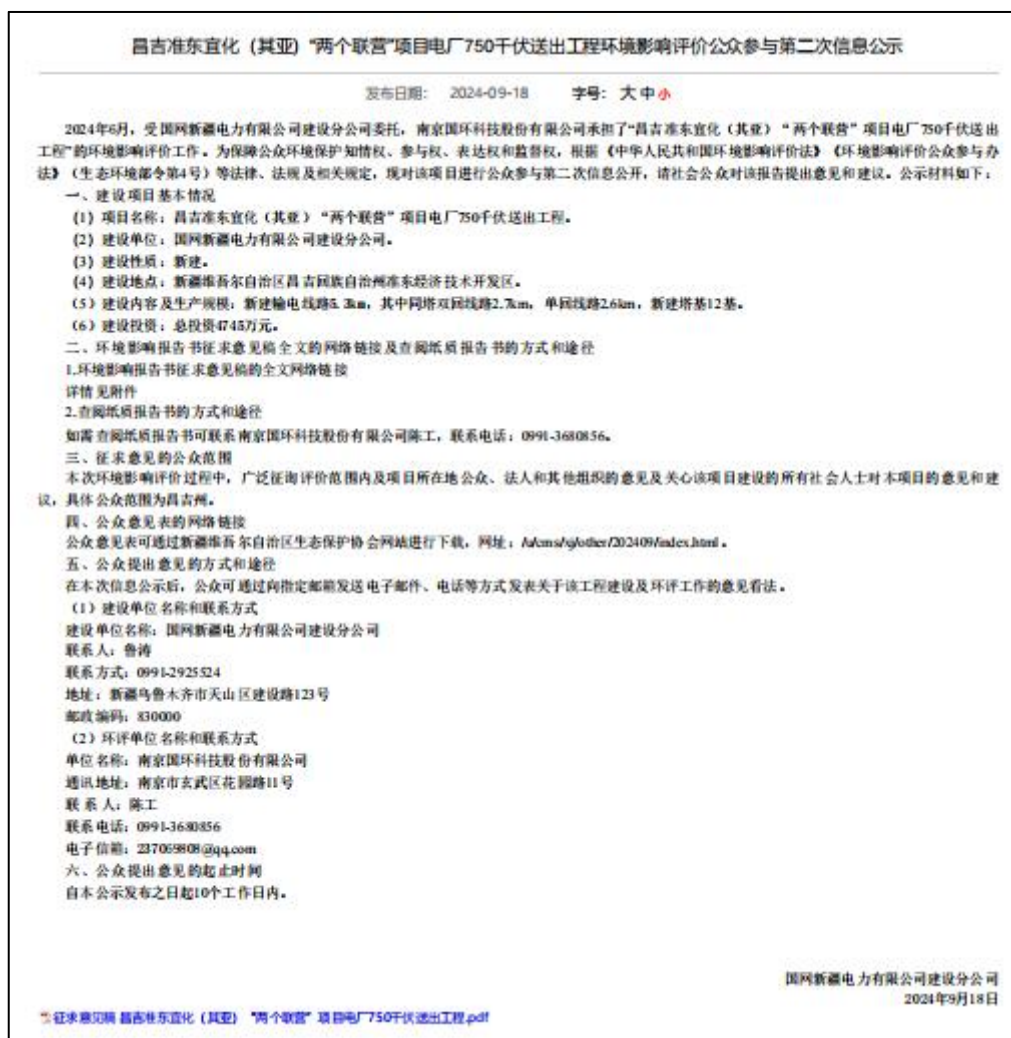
昌吉准东宜化（其亚）"两个联营"项目电厂750千伏送出工程环境影响评价公众参与第二次信息公示

发布日期： 2024-09-18　　字号：大 中 小

2024年6月，受国网新疆电力有限公司建设分公司委托，南京国环科技股份有限公司承担了"昌吉准东宜化（其亚）"两个联营"项目电厂750千伏送出工程"的环境影响评价工作。为保障公众环境保护知情权、参与权、表达权和监督权，根据《中华人民共和国环境影响评价法》《环境影响评价公众参与办法》（生态环境部令第4号）等法律、法规及相关规定，现对该项目进行公众参与第二次信息公开，请社会公众对该报告提出意见和建议。公示材料如下：

一、建设项目基本情况

（1）项目名称：昌吉准东宜化（其亚）"两个联营"项目电厂750千伏送出工程。

（2）建设单位：国网新疆电力有限公司建设分公司。

（3）建设性质：新建。

（4）建设地点：新疆维吾尔自治区昌吉回族自治州准东经济技术开发区。

（5）建设内容及生产规模：新建输电线路5.3km，其中同塔双回线路2.7km，单回线路2.6km，新建塔基12基。

（6）建设投资：总投资4745万元。

二、环境影响报告书征求意见稿全文的网络链接及查阅纸质报告书的方式和途径

1.环境影响报告书征求意见稿的全文网络链接

详情见附件

2.查阅纸质报告书的方式和途径

如需查阅纸质报告书可联系南京国环科技股份有限公司陈工，联系电话：0991-3680856。

三、征求意见的公众范围

本次环境影响评价工作过程中，广泛征询评价范围内及项目所在地公众、法人和其他组织的意见及关心该项目建设的所有社会人士对本项目的意见和建议，具体公众范围为昌吉州。

四、公众意见表的网络链接

公众意见表可通过新疆维吾尔自治区生态保护协会网站进行下载，网址：/stbhxh/qtother/202409/index.html。

五、公众提出意见的方式和途径

在本次信息公示后，公众可通过向指定邮箱发送电子邮件、电话等方式发表关于该工程建设及环评工作的意见看法。

（1）建设单位名称和联系方式

建设单位名称：国网新疆电力有限公司建设分公司

联系人：鲁涛

联系方式：0991-2925524

地址：新疆乌鲁木齐市天山区建设路123号

邮政编码：830000

（2）环评单位名称和联系方式

单位名称：南京国环科技股份有限公司

通讯地址：南京市玄武区花园路11号

联系人：陈工

联系电话：0991-3680856

电子信箱：237069808@qq.com

六、公众提出意见的起止时间

自本公示发布之日起10个工作日内。

国网新疆电力有限公司建设分公司
2024年9月18日

征求意见稿 昌吉准东宜化（其亚）"两个联营"项目电厂750千伏送出工程.pdf